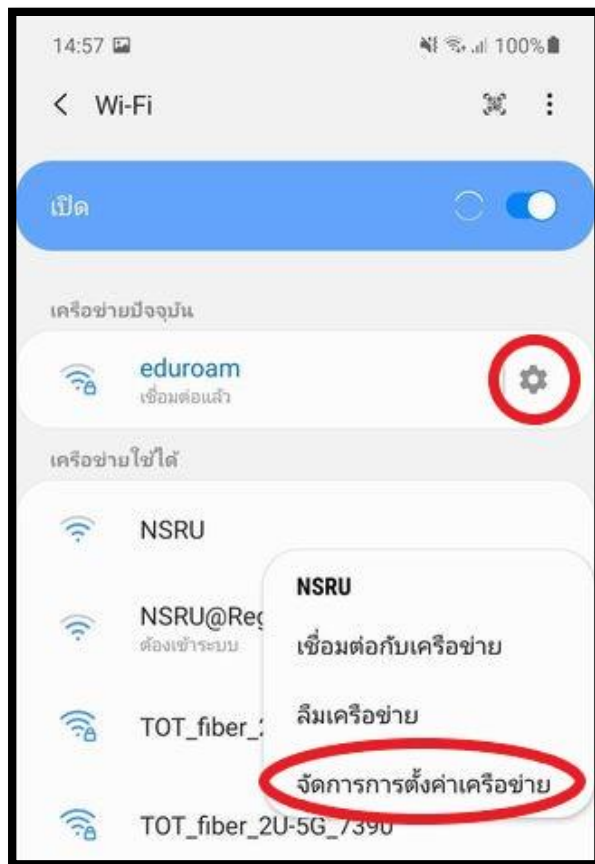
14:57
100%

< Wi-Fi

เปิด

เครือข่ายปัจจุบัน

eduroam
เชื่อมต่อแล้ว

เครือข่ายใช้ได้

NSRU

NSRU@Reg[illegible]
ต้องเข้าระบบ

TOT_fiber_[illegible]

TOT_fiber_2U-5G_7390

NSRU
เชื่อมต่อกับเครือข่าย
ลืมเครือข่าย
จัดการการตั้งค่าเครือข่าย